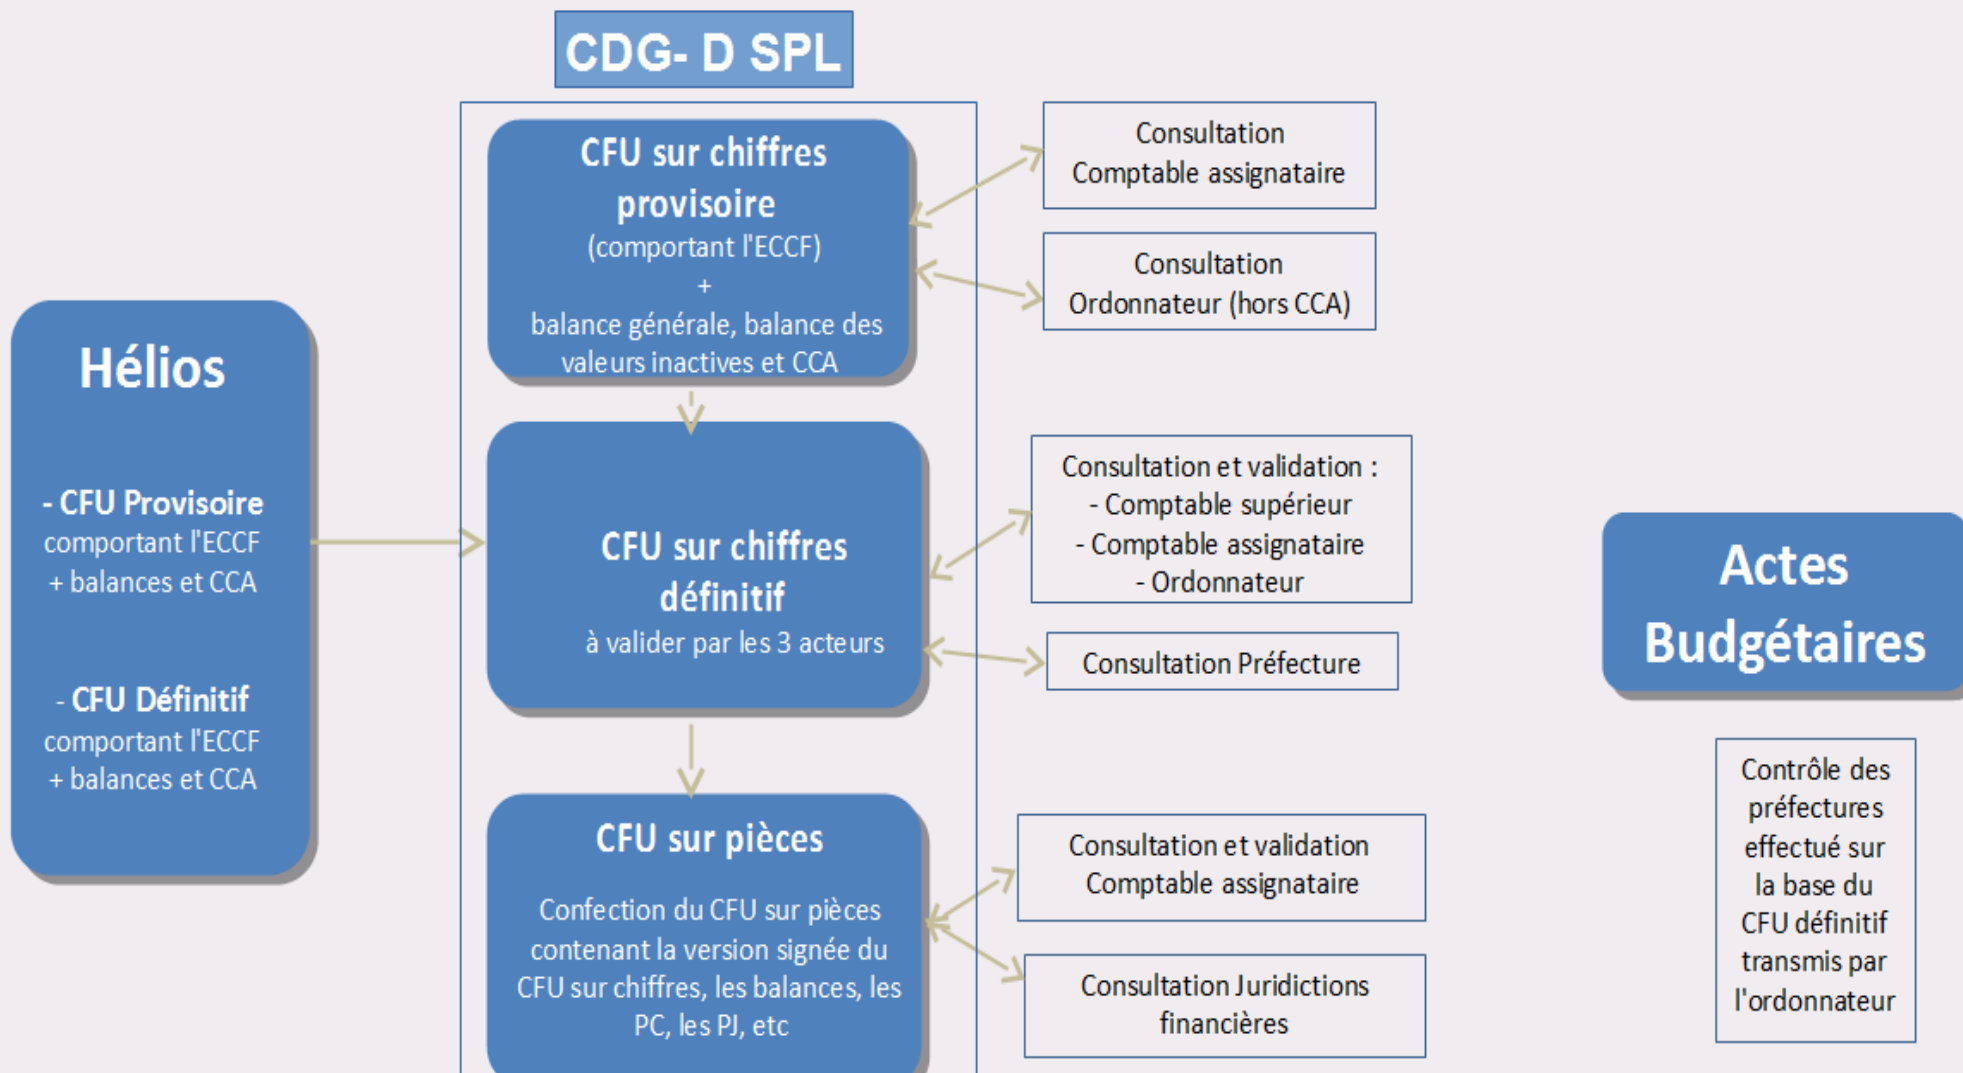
CDG- D SPL

Hélios

- CFU Provisoire comportant l'ECCF + balances et CCA

- CFU Définitif comportant l'ECCF + balances et CCA

CFU sur chiffres provisoire (comportant l'ECCF) + balance générale, balance des valeurs inactives et CCA

Consultation Comptable assignataire

Consultation Ordonnateur (hors CCA)

CFU sur chiffres définitif à valider par les 3 acteurs

Consultation et validation :
- Comptable supérieur
- Comptable assignataire
- Ordonnateur

Consultation Préfecture

CFU sur pièces

Confection du CFU sur pièces contenant la version signée du CFU sur chiffres, les balances, les PC, les PJ, etc

Consultation et validation Comptable assignataire

Consultation Juridictions financières

Actes Budgétaires

Contrôle des préfectures effectué sur la base du CFU définitif transmis par l'ordonnateur